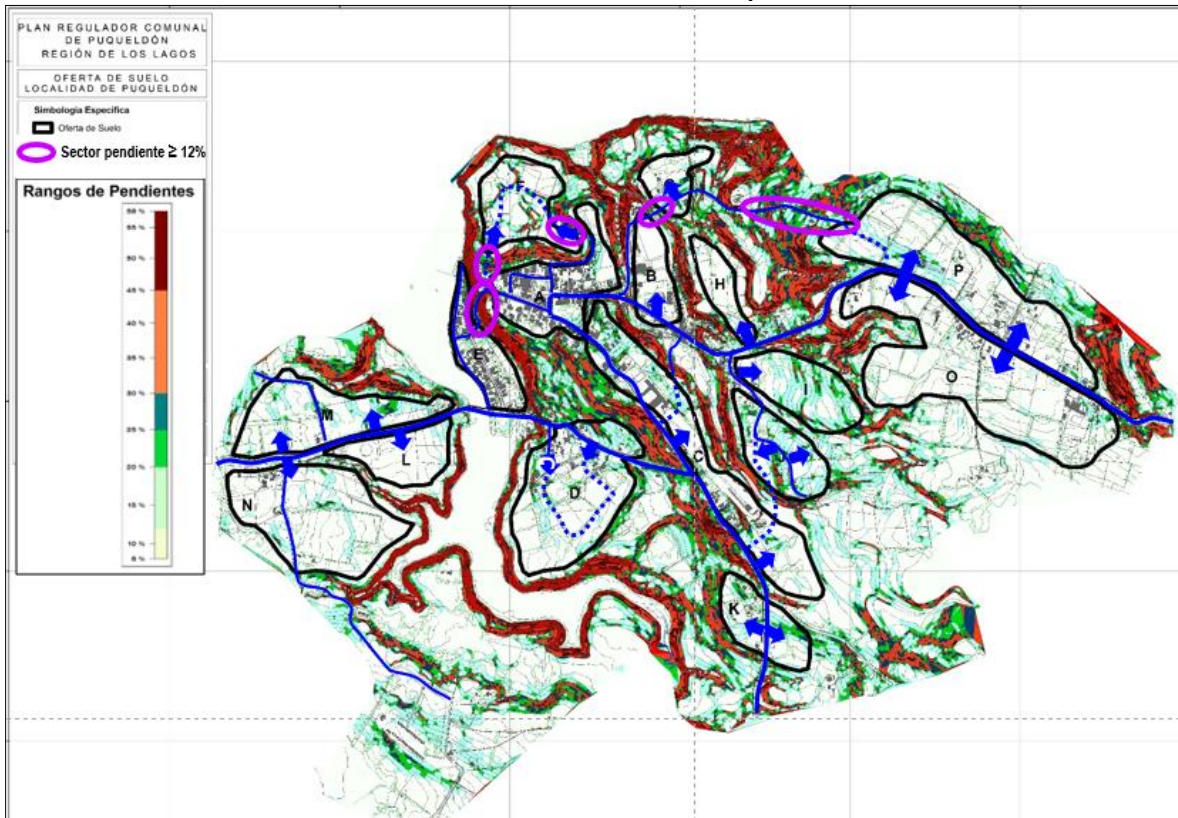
PLAN REGULADOR COMUNAL DE PUQUELDÓN
REGIÓN DE LOS LAGOS

OFERTA DE SUELO
LOCALIDAD DE PUQUELDÓN

Simbologia Especifica
Oferta de Suelo
Sector pendiente ≥ 12%

Rangos de Pendientes
58 %
55 %
50 %
45 %
40 %
35 %
30 %
25 %
20 %
15 %
10 %
8 %

F
A
B
H
P
E
O
M
L
I
C
J
D
N
K